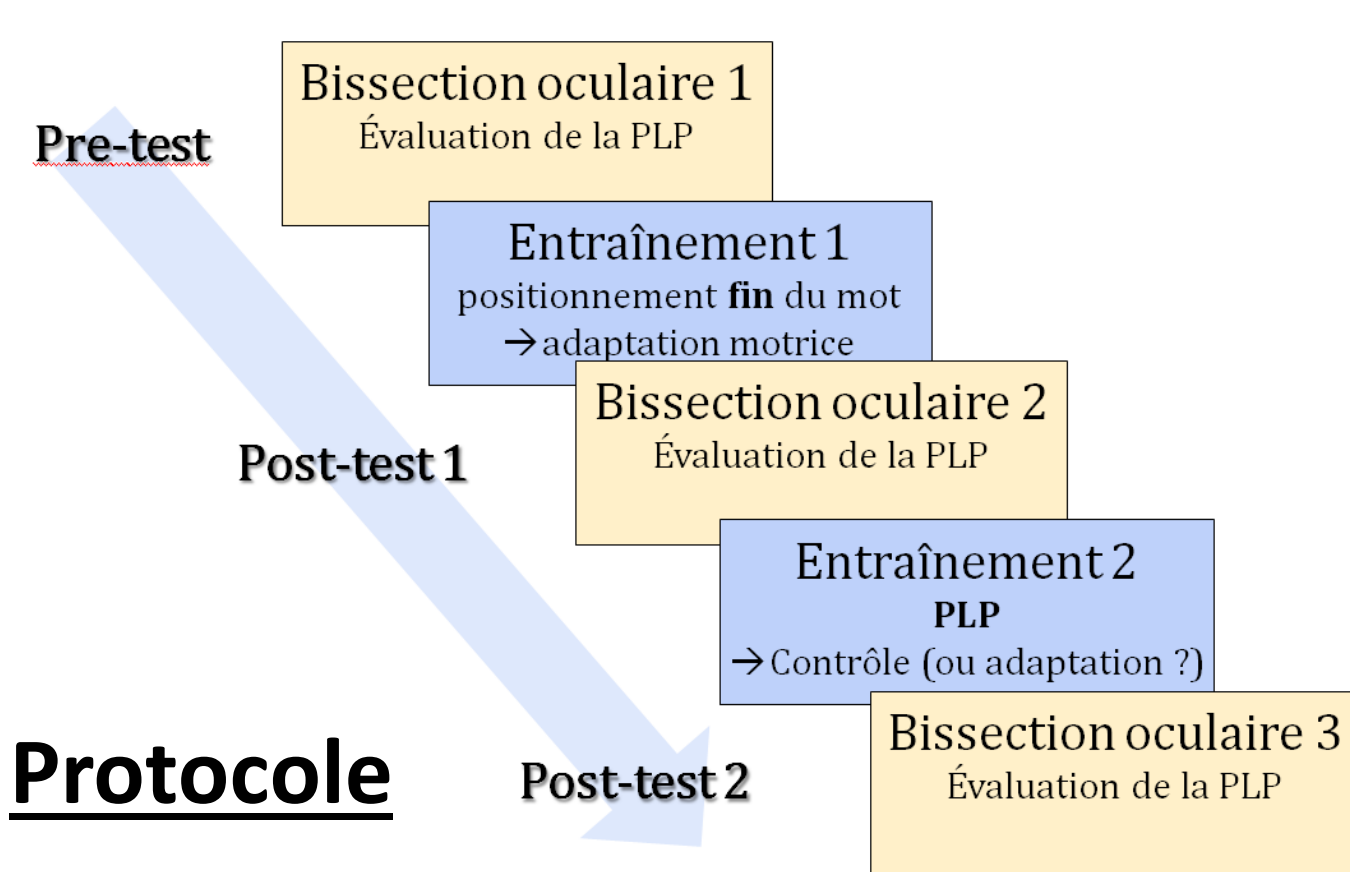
Pre-test

Bissection oculaire 1
Évaluation de la PLP

Entraînement 1
positionnement **fin** du mot
→ adaptation motrice

Post-test 1

Bissection oculaire 2
Évaluation de la PLP

Entraînement 2
**PLP**
→ Contrôle (ou adaptation ?)

Protocole

Post-test 2

Bissection oculaire 3
Évaluation de la PLP